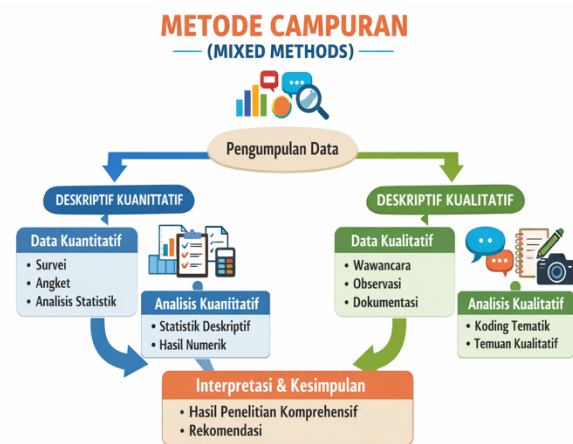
METODE CAMPURAN
(MIXED METHODS)

Pengumpulan Data

DESKRIPTIF KUANITTATIF

Data Kuantitatif
• Survei
• Angket
• Analisis Statistik

Analisis Kuanititatif
• Statistik Deskriptif
• Hasil Numerik

DESKRIPTIF KUALITATIF

Data Kualitatif
• Wawancara
• Observasi
• Dokumentasi

Analisis Kualitatif
• Koding Tematik
• Temuan Kualitatif

Interpretasi & Kesimpulan
• Hasil Penelitian Komprehensif
• Rekomendasi